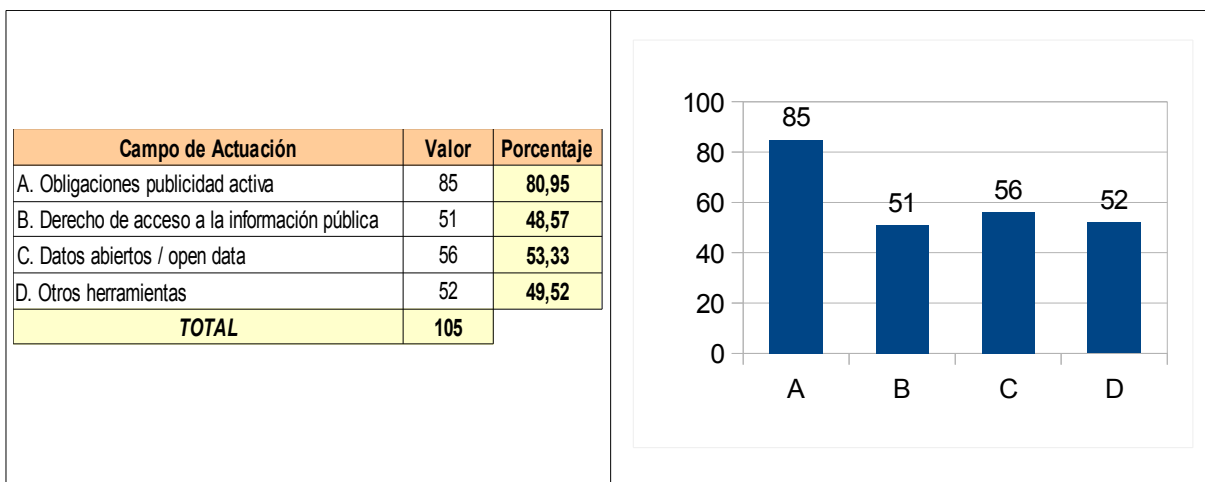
| Campo de Actuación | Valor | Porcentaje |
|---|---|---|
| A. Obligaciones publicidad activa | 85 | 80,95 |
| B. Derecho de acceso a la información pública | 51 | 48,57 |
| C. Datos abiertos / open data | 56 | 53,33 |
| D. Otros herramientas | 52 | 49,52 |
| TOTAL | 105 | |

100
80
60
40
20
0
85
51
56
52
A
B
C
D